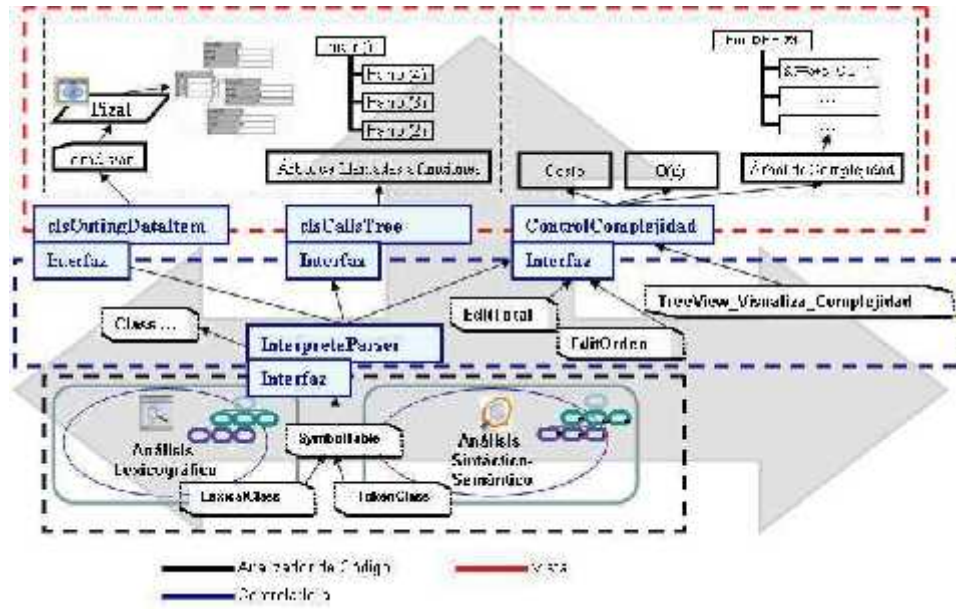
Main()

Func 2()

Func 2()

Func 2()

Func ERR 2()

&Func 0()

...

...

Tizal

Árbol de Llamadas a Funciones

Costo

O(n)

Árbol de Complejidad

clsOutingDataItem

Interfaz

clsCallsTree

Interfaz

ControlComplejidad

Interfaz

TreeView_Visualiza_Complejidad

EditTotal

EditOrden

Class ...

InterpreteParser

Interfaz

Análisis Lexicográfico

SymbolTable

Análisis Sintáctico-Semántico

LexicalClass

TokenClass

Analizador de Código

Vista

Controlador